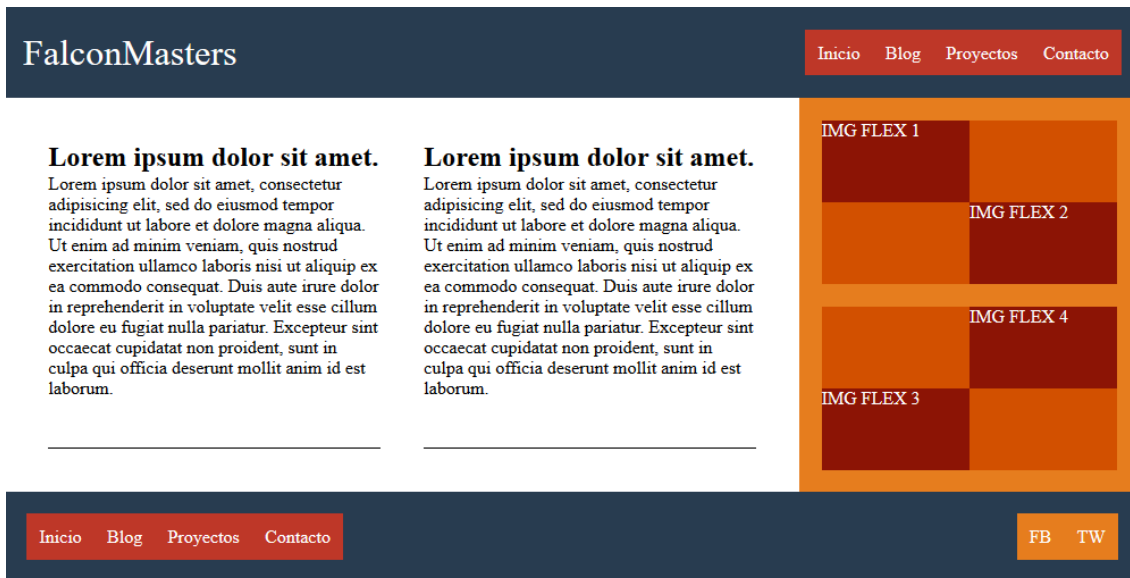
FalconMasters

Inicio Blog Proyectos Contacto

Lorem ipsum dolor sit amet.

Lorem ipsum dolor sit amet, consectetur adipisicing elit, sed do eiusmod tempor incididunt ut labore et dolore magna aliqua. Ut enim ad minim veniam, quis nostrud exercitation ullamco laboris nisi ut aliquip ex ea commodo consequat. Duis aute irure dolor in reprehenderit in voluptate velit esse cillum dolore eu fugiat nulla pariatur. Excepteur sint occaecat cupidatat non proident, sunt in culpa qui officia deserunt mollit anim id est laborum.

Lorem ipsum dolor sit amet.

Lorem ipsum dolor sit amet, consectetur adipisicing elit, sed do eiusmod tempor incididunt ut labore et dolore magna aliqua. Ut enim ad minim veniam, quis nostrud exercitation ullamco laboris nisi ut aliquip ex ea commodo consequat. Duis aute irure dolor in reprehenderit in voluptate velit esse cillum dolore eu fugiat nulla pariatur. Excepteur sint occaecat cupidatat non proident, sunt in culpa qui officia deserunt mollit anim id est laborum.

IMG FLEX 1
IMG FLEX 2
IMG FLEX 4
IMG FLEX 3

Inicio Blog Proyectos Contacto

FB TW